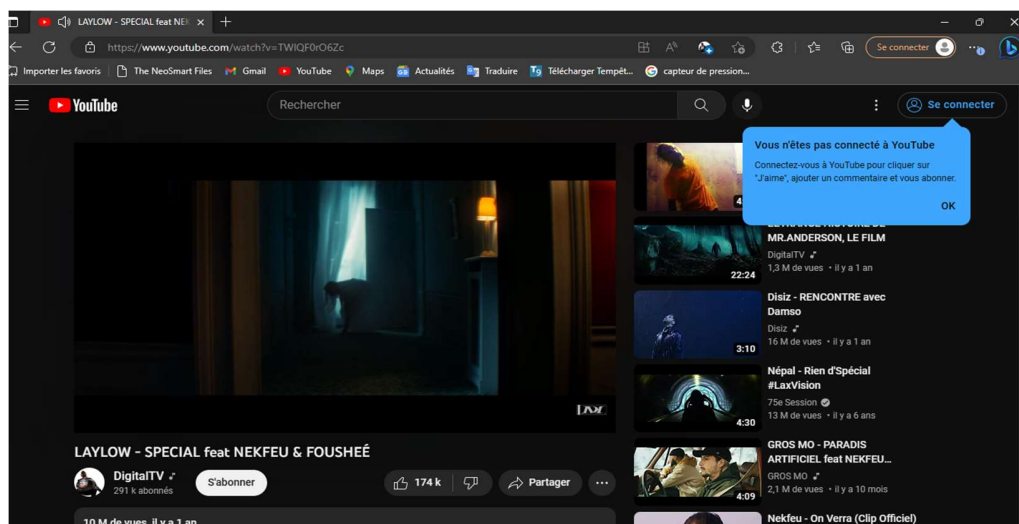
LAYLOW - SPECIAL feat NEK ×

https://www.youtube.com/watch?v=TWIQF0rO6Zc

Se connecter

Importer les favoris | The NeoSmart Files | Gmail | YouTube | Maps | Actualités | Traduire | Télécharger Tempêt... | capteur de pression...

YouTube

Rechercher

Se connecter

Vous n'êtes pas connecté à YouTube

Connectez-vous à YouTube pour cliquer sur "J'aime", ajouter un commentaire et vous abonner.

OK

4

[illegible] MR.ANDERSON, LE FILM
DigitalTV
1,3 M de vues • il y a 1 an
22:24

Disiz - RENCONTRE avec Damso
Disiz
16 M de vues • il y a 1 an
3:10

Népal - Rien d'Spécial #LaxVision
75e Session
13 M de vues • il y a 6 ans
4:30

GROS MO - PARADIS ARTIFICIEL feat NEKFEU...
GROS MO
2,1 M de vues • il y a 10 mois
4:09

Nekfeu - On Verra (Clip Officiel)

LAYLOW - SPECIAL feat NEKFEU & FOUSHEÉ

DigitalTV
291 k abonnés

S'abonner

174 k

Partager

10 M de vues il y a 1 an